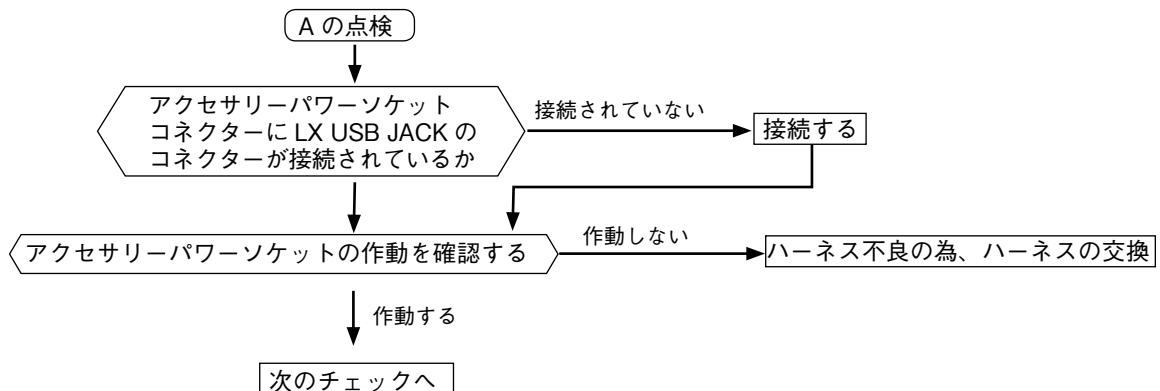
A の点検

アクセサリーパワーソケットコネクターに LX USB JACK のコネクターが接続されているか

接続されていない

接続する

アクセサリーパワーソケットの作動を確認する

作動しない

ハーネス不良の為、ハーネスの交換

作動する

次のチェックへ